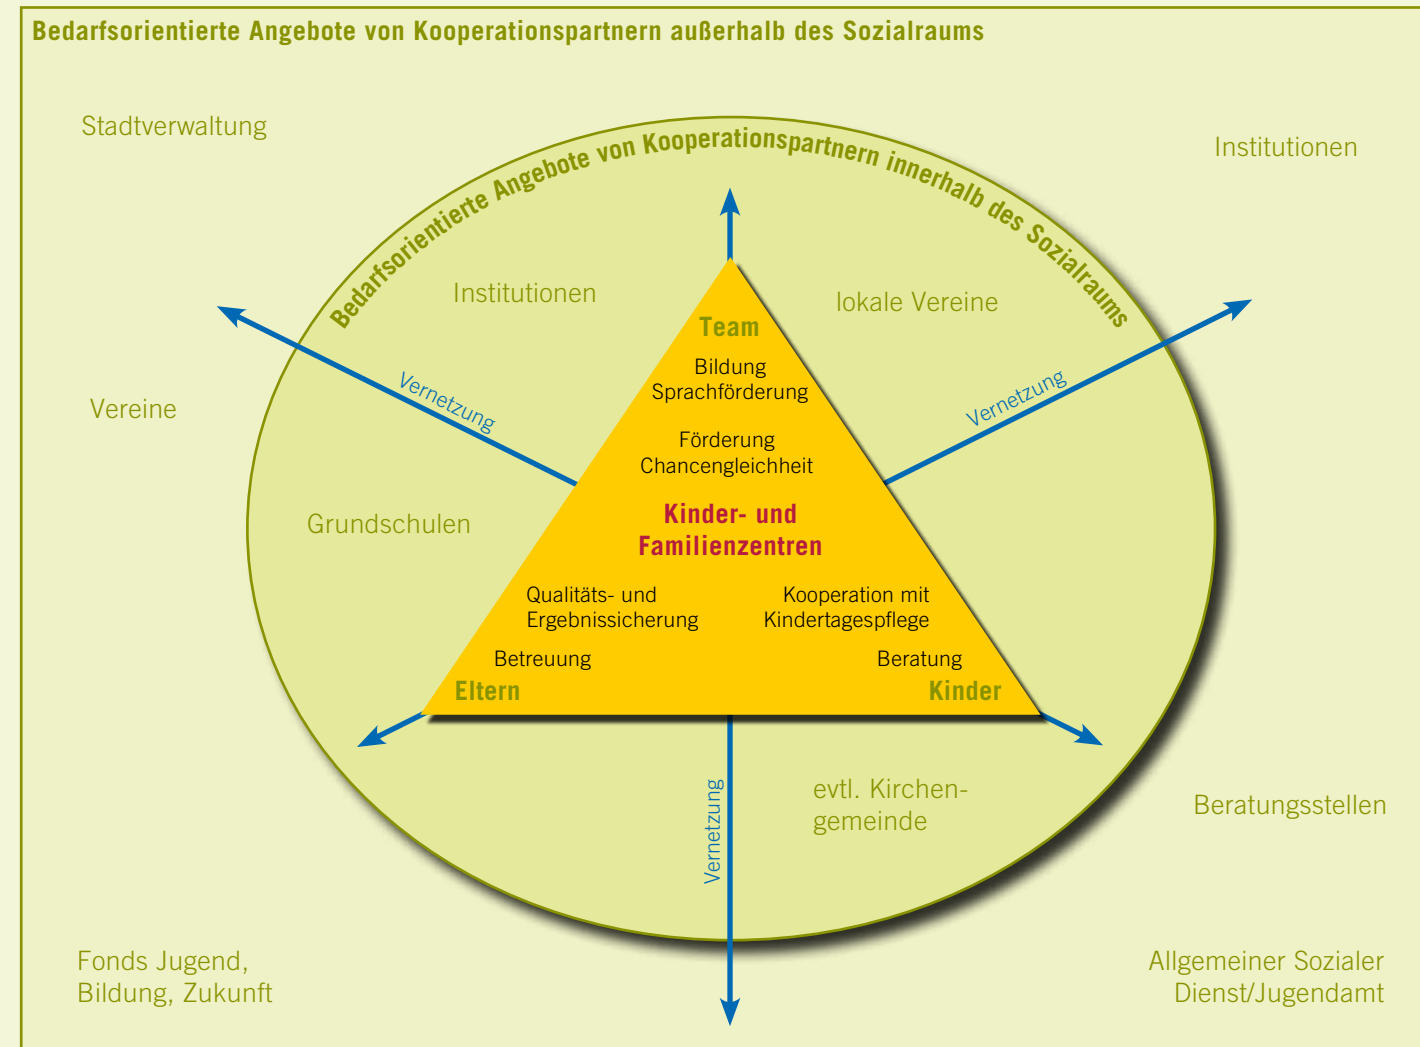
Bedarfsorientierte Angebote von Kooperationspartnern außerhalb des Sozialraums

Stadtverwaltung

Institutionen

Bedarfsorientierte Angebote von Kooperationspartnern innerhalb des Sozialraums

Institutionen

lokale Vereine

Vereine

Vernetzung

Vernetzung

Team

Bildung
Sprachförderung

Förderung
Chancengleichheit

Grundschulen

Kinder- und
Familienzentren

Qualitäts- und
Ergebnissicherung

Kooperation mit
Kindertagespflege

Betreuung

Beratung

Eltern

Kinder

evtl. Kirchengemeinde

Beratungsstellen

Vernetzung

Fonds Jugend,
Bildung, Zukunft

Allgemeiner Sozialer
Dienst/Jugendamt